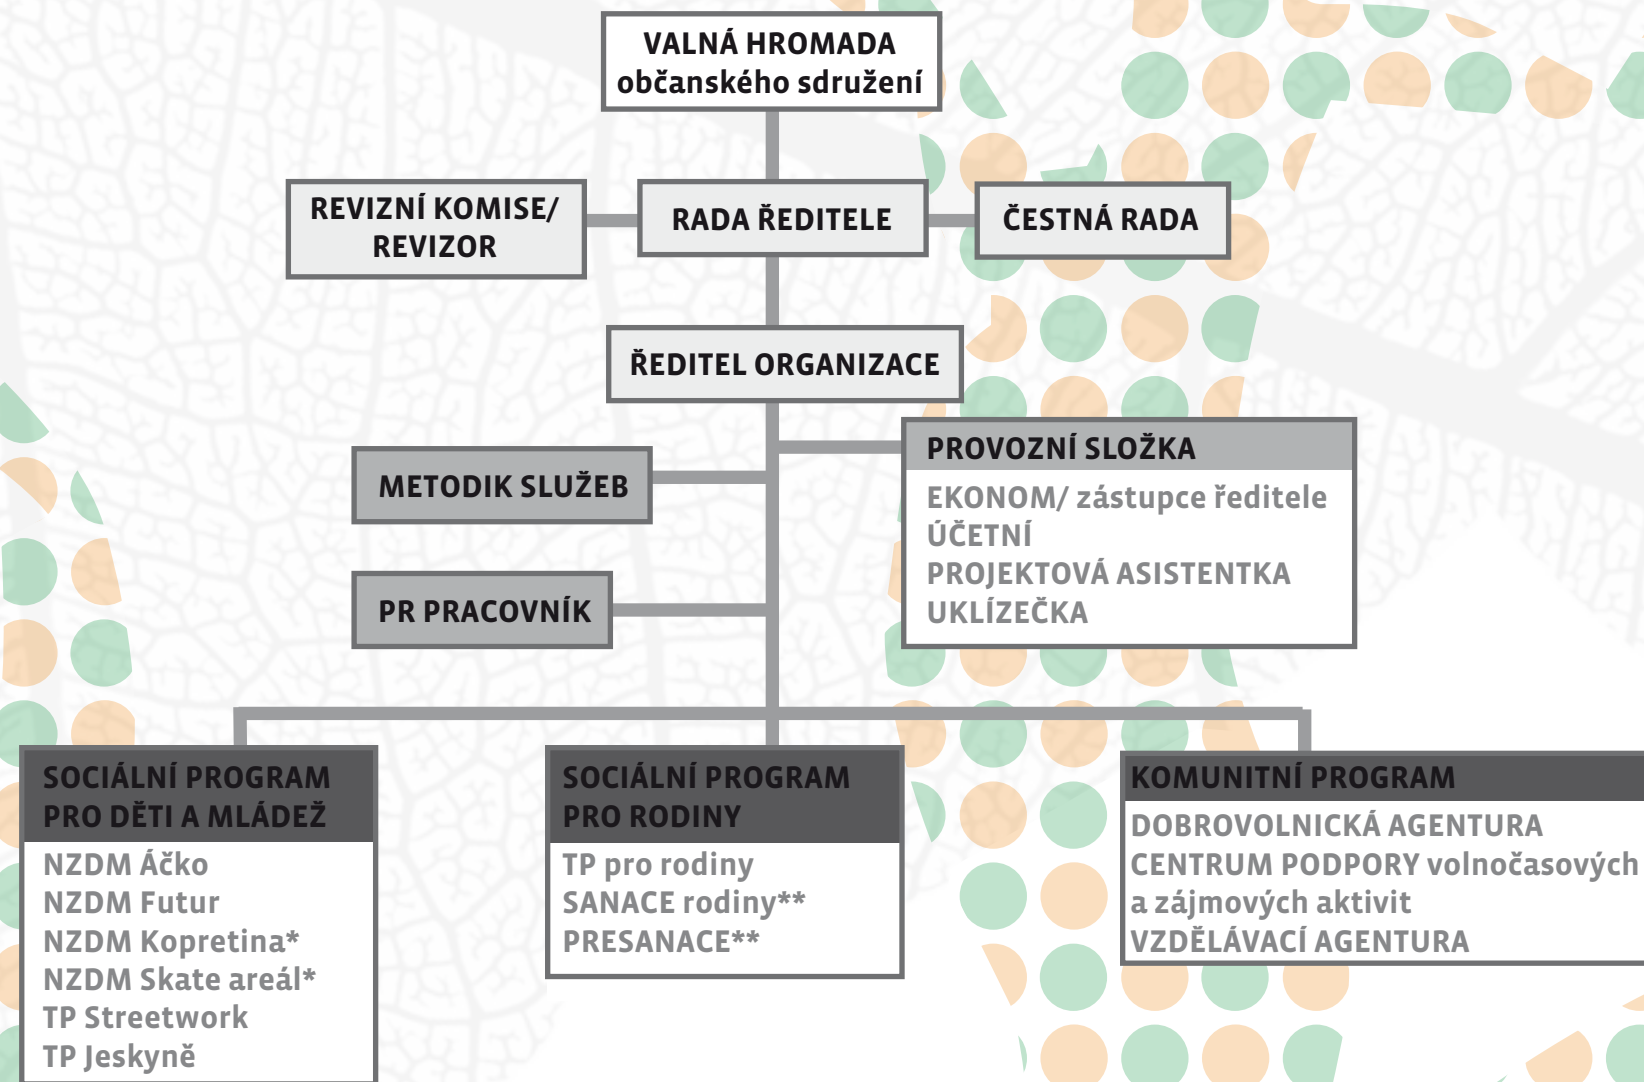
VALNÁ HROMADA
občanského sdružení

REVIZNÍ KOMISE/
REVIZOR

RADA ŘEDITELE

ČESTNÁ RADA

ŘEDITEL ORGANIZACE

METODIK SLUŽEB

PROVOZNÍ SLOŽKA
EKONOM/ zástupce ředitele
ÚČETNÍ
PROJEKTOVÁ ASISTENTKA
UKLÍZEČKA

PR PRACOVNÍK

SOCIÁLNÍ PROGRAM
PRO DĚTI A MLÁDEŽ
NZDM Áčko
NZDM Futur
NZDM Kopretina*
NZDM Skate areál*
TP Streetwork
TP Jeskyně

SOCIÁLNÍ PROGRAM
PRO RODINY
TP pro rodiny
SANACE rodiny**
PRESANACE**

KOMUNITNÍ PROGRAM
DOBROVOLNICKÁ AGENTURA
CENTRUM PODPORY volnočasových
a zájmových aktivit
VZDĚLÁVACÍ AGENTURA